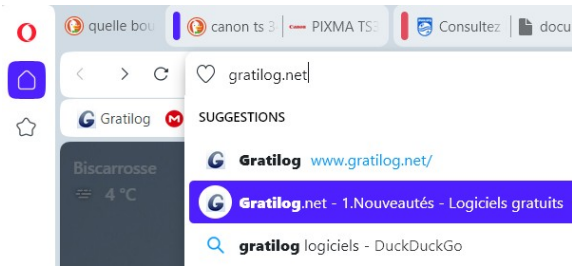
quelle bou
canon ts 3
PIXMA TS
Consultez
docu
gratilog.net
Gratilog
SUGGESTIONS
Gratilog www.gratilog.net/
Biscarrosse
4 °C
Gratilog.net - 1.Nouveautés - Logiciels gratuits
gratilog logiciels - DuckDuckGo